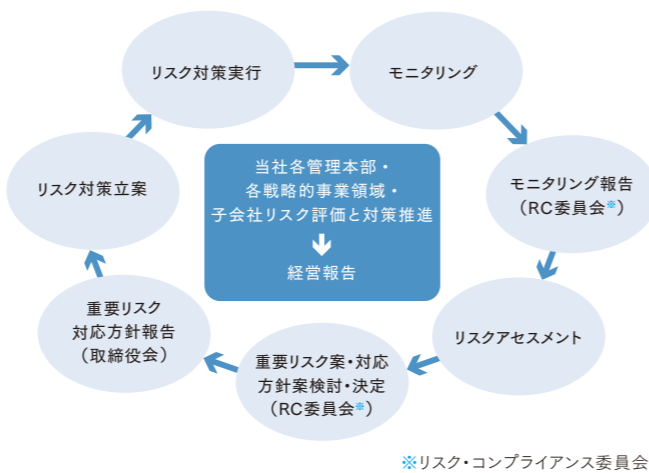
リスク対策実行

モニタリング

モニタリング報告
（RC委員会※）

リスクアセスメント

重要リスク案・対応
方針案検討・決定
（RC委員会※）

重要リスク
対応方針報告
（取締役会）

リスク対策立案

当社各管理本部・
各戦略的事業領域・
子会社リスク評価と対策推進

経営報告

※リスク・コンプライアンス委員会